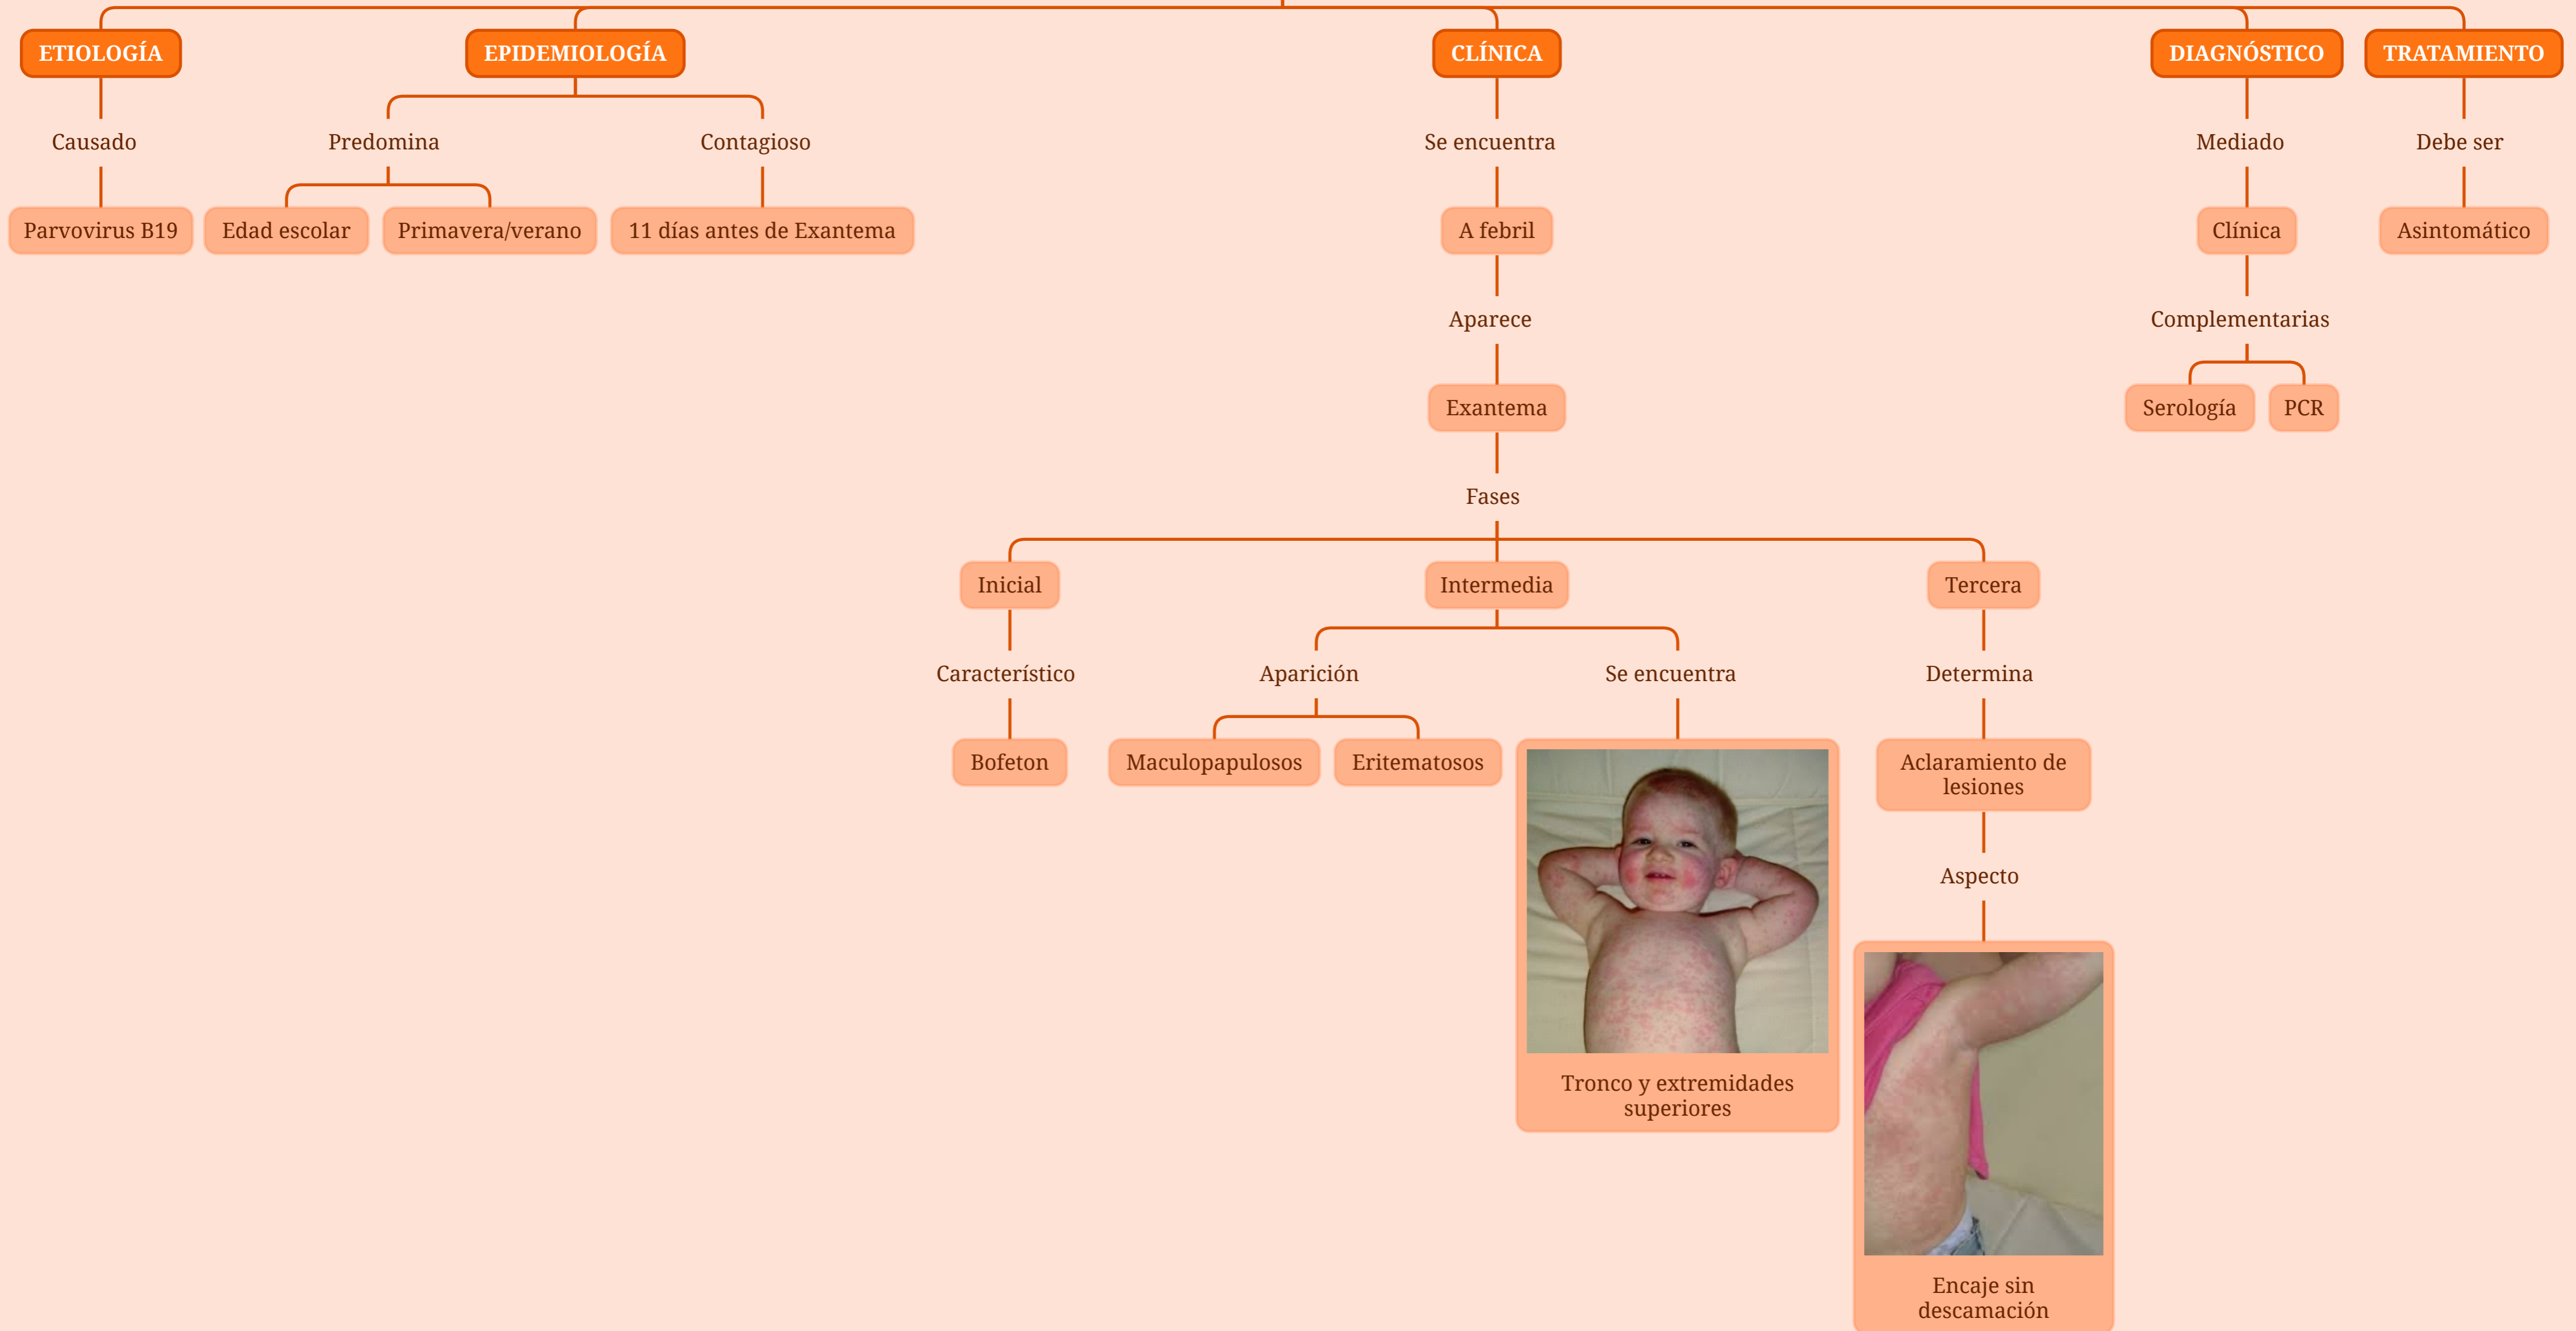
ETIOLOGÍA

Causado

Parvovirus B19

EPIDEMIOLOGÍA

Predomina

Edad escolar

Primavera/verano

Contagioso

11 días antes de Exantema

CLÍNICA

Se encuentra

A febril

Aparece

Exantema

Fases

Inicial

Característico

Bofeton

Intermedia

Aparición

Maculopapulosos

Eritematosos

Se encuentra

Tronco y extremidades superiores

Tercera

Determina

Aclaramiento de lesiones

Aspecto

Encaje sin descamación

DIAGNÓSTICO

Mediado

Clínica

Complementarias

Serología

PCR

TRATAMIENTO

Debe ser

Asintomático